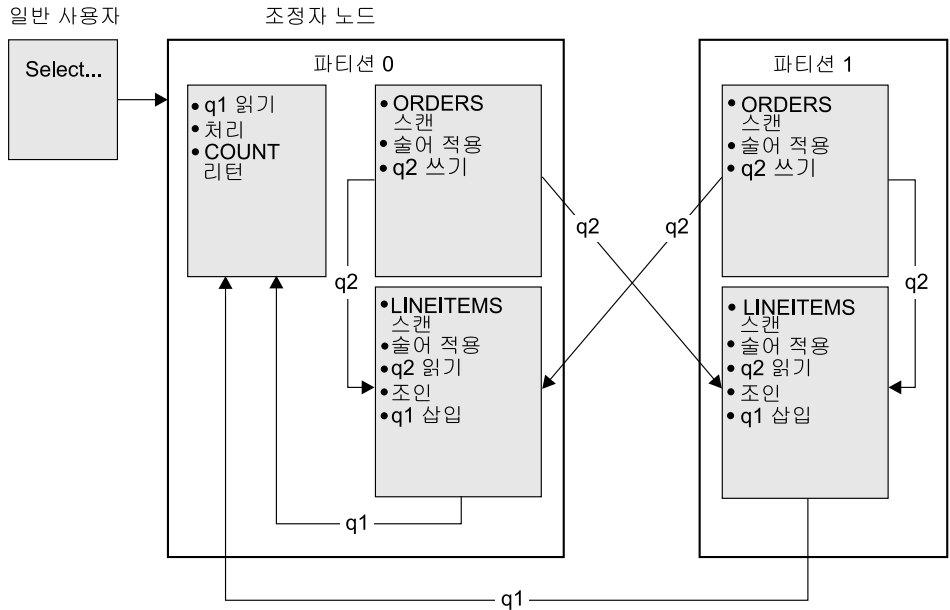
일반 사용자

조정자 노드

Select...

파티션 0

• q1 읽기
• 처리
• COUNT 리턴

• ORDERS 스캔
• 술어 적용
• q2 쓰기

q2

• LINEITEMS 스캔
• 술어 적용
• q2 읽기
• 조인
• q1 삽입

q1

q2

q2

파티션 1

• ORDERS 스캔
• 술어 적용
• q2 쓰기

q2

• LINEITEMS 스캔
• 술어 적용
• q2 읽기
• 조인
• q1 삽입

q1